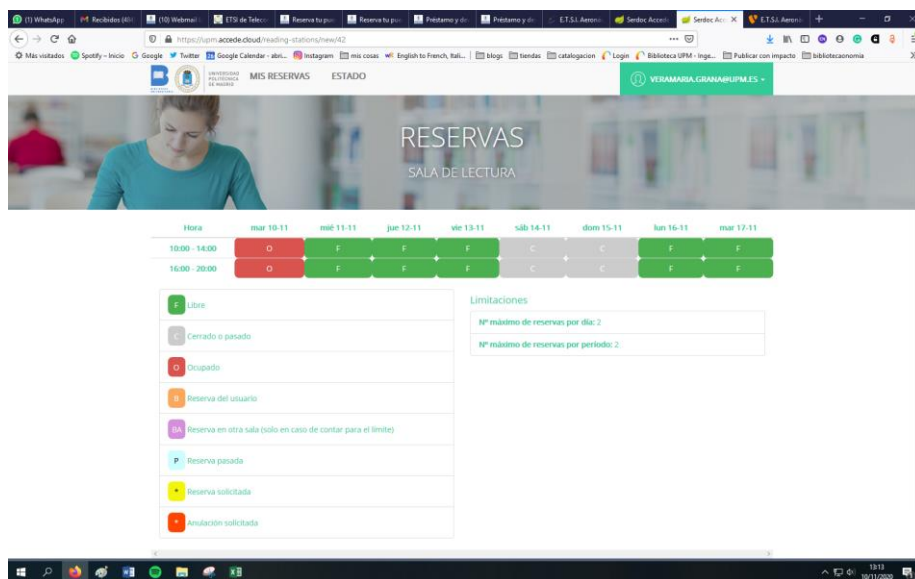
(1) WhatsApp | Recibidos (406) | (10) Webmail | ETSI de Teleco | Reserva tu pue | Reserva tu pue | Préstamo y de | Préstamo y de | E.T.S.I. Aerona | Serdoc Accede | Serdoc Acc | E.T.S.I. Aerona

https://upm.accede.cloud/reading-stations/new/42

Más visitados | Spotify – Inicio | Google | Twitter | Google Calendar - abri... | Instagram | mis cosas | English to French, Itali... | blogs | tiendas | catalogacion | Login | Biblioteca UPM - Inge... | Publicar con impacto | biblioteconomia

UNIVERSIDAD POLITÉCNICA DE MADRID

MIS RESERVAS ESTADO

VERAMARIA.GRANA@UPM.ES

RESERVAS

SALA DE LECTURA

| Hora | mar 10-11 | mié 11-11 | jue 12-11 | vie 13-11 | sáb 14-11 | dom 15-11 | lun 16-11 | mar 17-11 |
|---|---|---|---|---|---|---|---|---|
| 10:00 - 14:00 | O | F | F | F | C | C | F | F |
| 16:00 - 20:00 | O | F | F | F | C | C | F | F |

F Libre

C Cerrado o pasado

O Ocupado

R Reserva del usuario

RA Reserva en otra sala (sólo en caso de contar para el límite)

P Reserva pasada

* Reserva solicitada

* Anulación solicitada

Limitaciones

Nº máximo de reservas por día: 2

Nº máximo de reservas por periodo: 2

13:13 10/11/2020